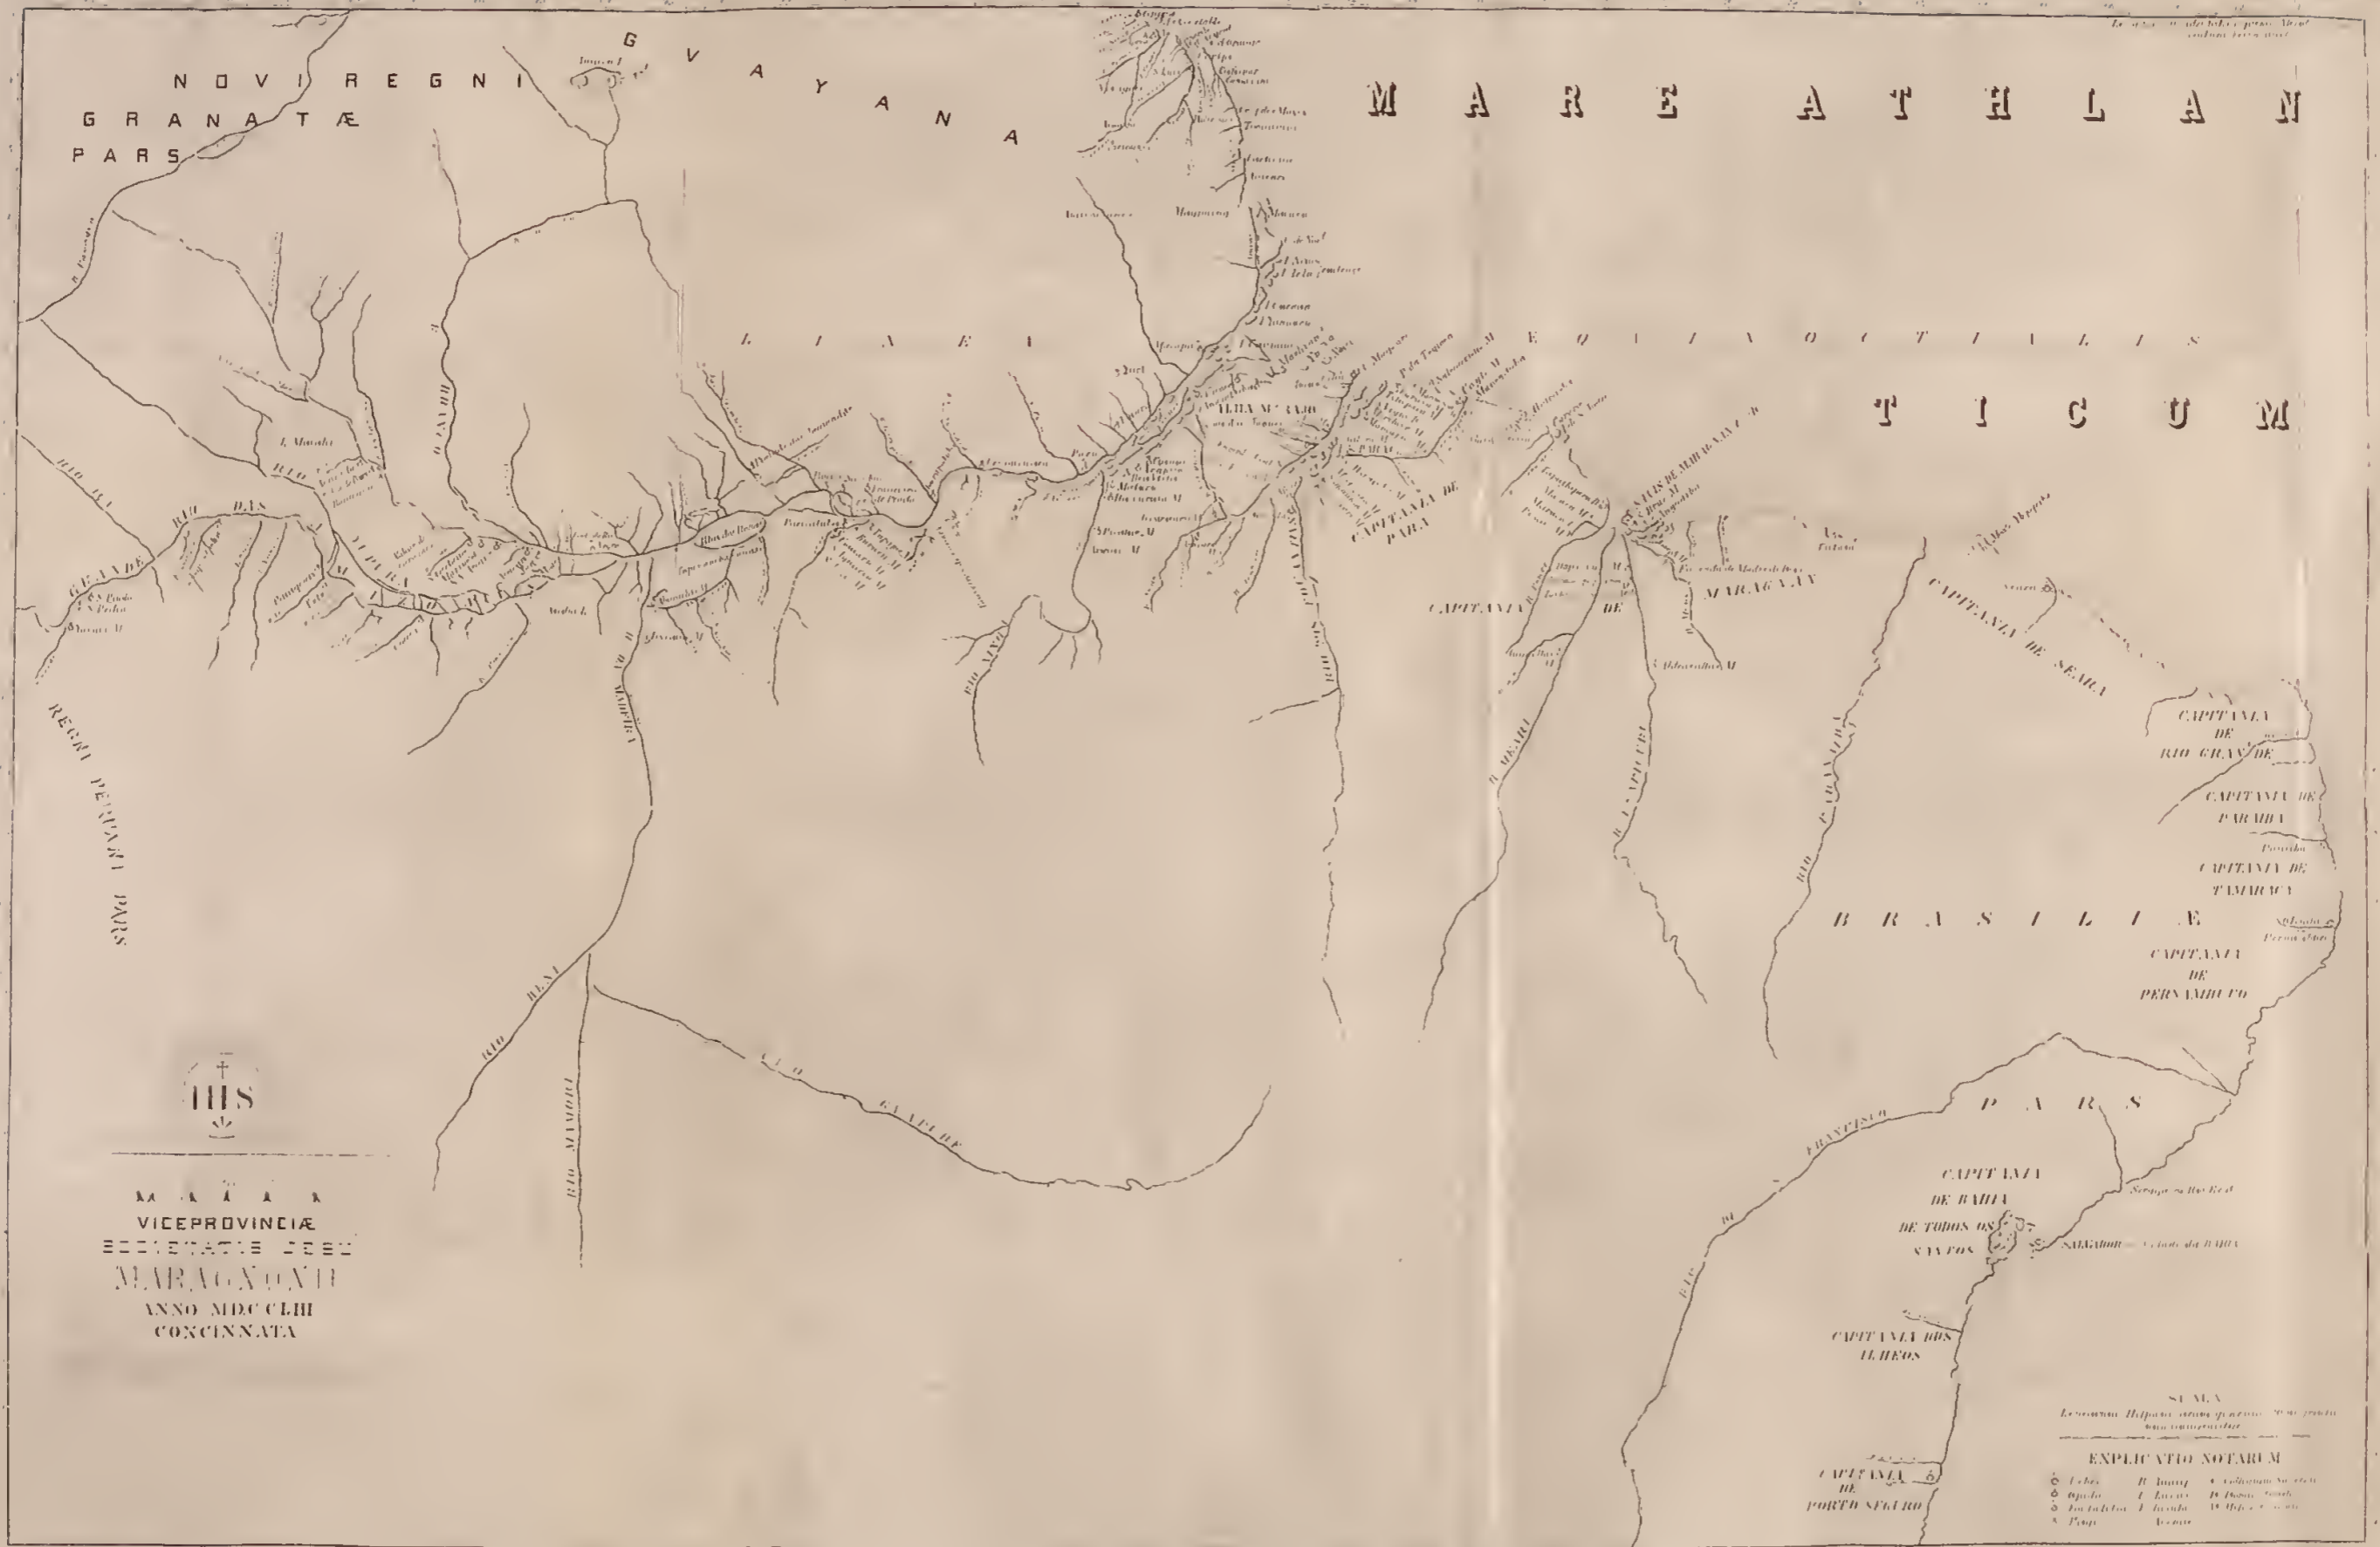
NOVI REGNI GRANATÆ PARS

GVAYANA

MARE ATHLANTICUM

LINEA ÆQUINOCTIALIS

ILHA Mᵉ JAJO

CAPITANIA DE PARA

CAPITANIA DE MARAGNAN

CAPITANIA DE SEARA

CAPITANIA DE RIO GRANDE

CAPITANIA DE PARAIBA

CAPITANIA DE TAMARICA

CAPITANIA DE PERNAMBUCO

BRASILIÆ PARS

CAPITANIA DE BAHIA DE TODOS OS SANTOS

SALVADOR

CAPITANIA DOS ILHEOS

CAPITANIA DE PORTO SEGURO

REGNI PERUANI PARS

RIO DAS AMAZONAS

RIO GRANDE

RIO MADEIRA

RIO NEGRO

RIO S. FRANCISCO

IHS

MAPPA VICEPROVINCIÆ SOCIETATIS JESU MARAGNONII ANNO MDCCLIII CONCINNATA

EXPLICATIO NOTARUM

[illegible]